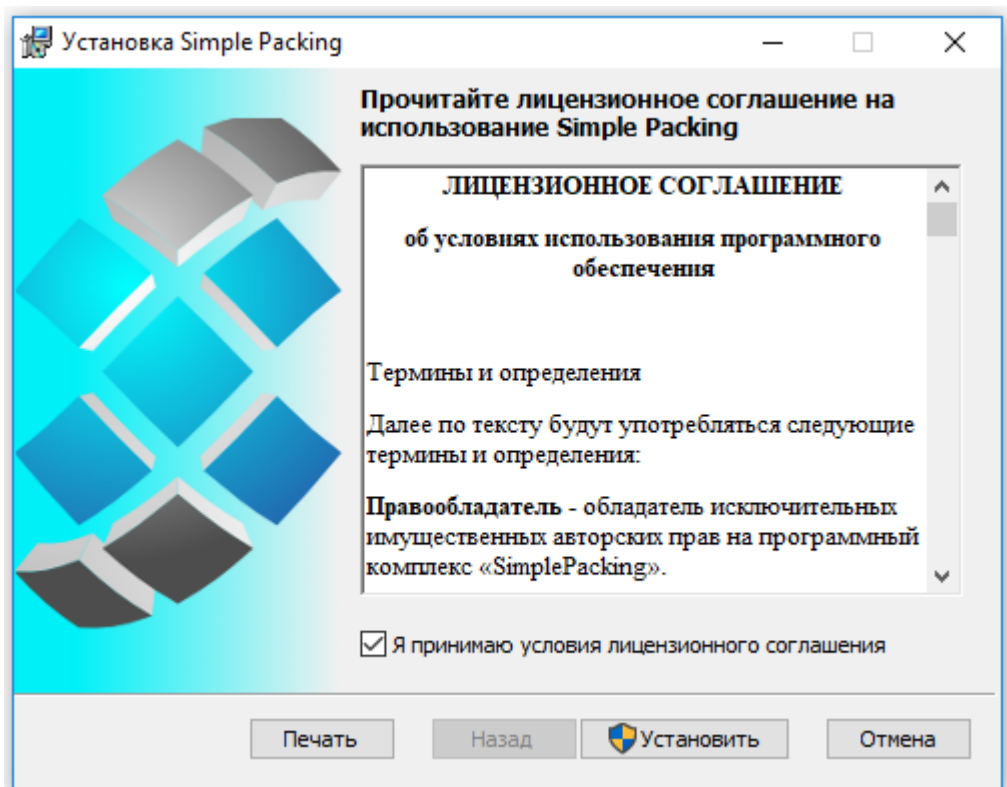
Установка Simple Packing

Прочитайте лицензионное соглашение на использование Simple Packing

ЛИЦЕНЗИОННОЕ СОГЛАШЕНИЕ

об условиях использования программного обеспечения

Термины и определения

Далее по тексту будут употребляться следующие термины и определения:

**Правообладатель** - обладатель исключительных имущественных авторских прав на программный комплекс «SimplePacking».

☑ Я принимаю условия лицензионного соглашения

Печать | Назад | Установить | Отмена